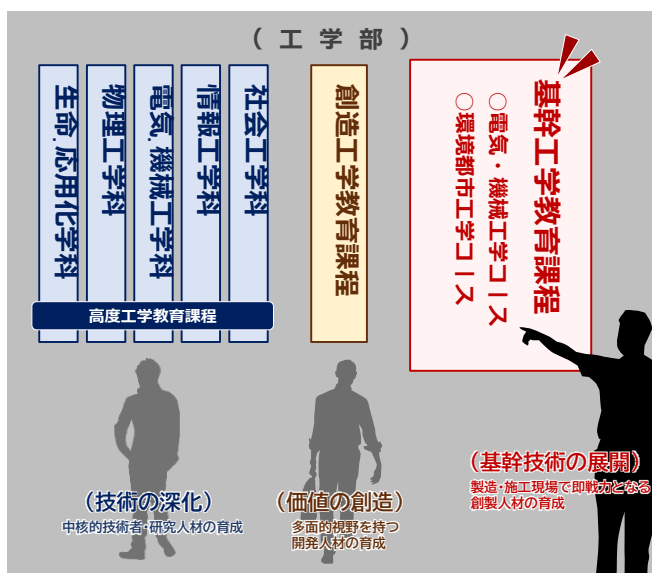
（工学部）

生命応用化学科

物理工学科

電気機械工学科

情報工学科

社会工学科

高度工学教育課程

創造工学教育課程

基幹工学教育課程

○電気・機械工学コース

○環境都市工学コース

（技術の深化）

中核的技術者・研究人材の育成

（価値の創造）

多面的視野を持つ開発人材の育成

（基幹技術の展開）

製造・施工現場で即戦力となる創製人材の育成